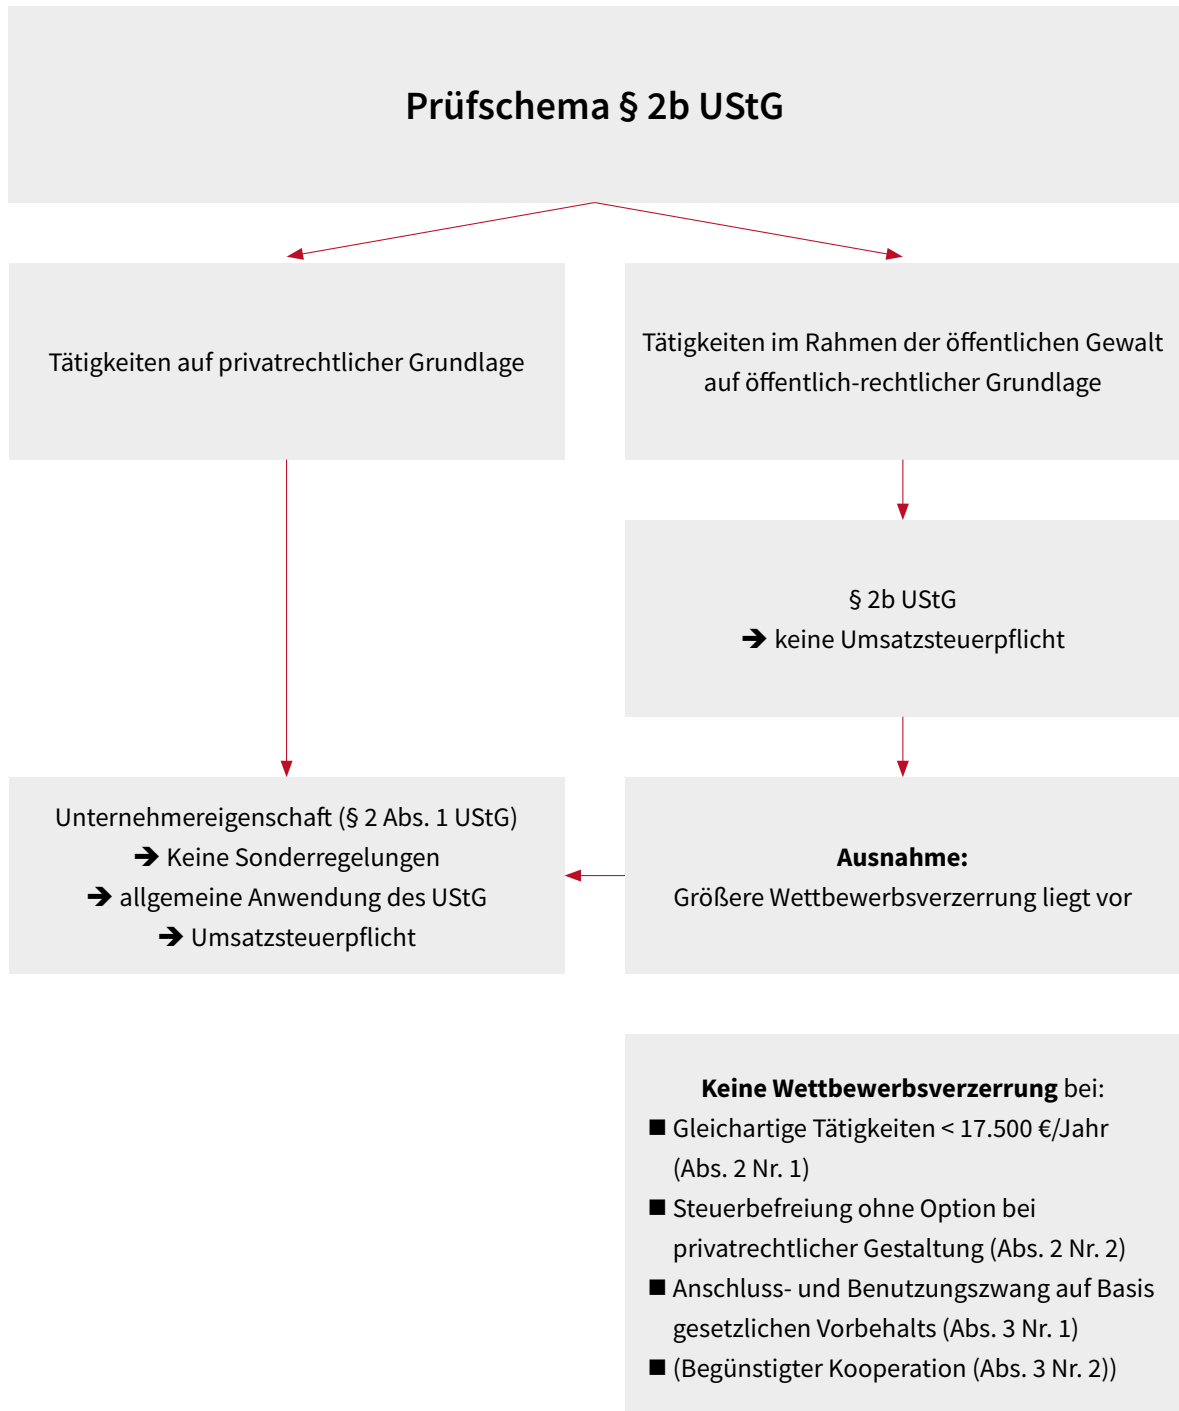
Prüfschema § 2b UStG

Tätigkeiten auf privatrechtlicher Grundlage

Tätigkeiten im Rahmen der öffentlichen Gewalt auf öffentlich-rechtlicher Grundlage

§ 2b UStG
➔ keine Umsatzsteuerpflicht

Unternehmereigenschaft (§ 2 Abs. 1 UStG)
➔ Keine Sonderregelungen
➔ allgemeine Anwendung des UStG
➔ Umsatzsteuerpflicht

**Ausnahme:**
Größere Wettbewerbsverzerrung liegt vor

**Keine Wettbewerbsverzerrung** bei:
■ Gleichartige Tätigkeiten < 17.500 €/Jahr (Abs. 2 Nr. 1)
■ Steuerbefreiung ohne Option bei privatrechtlicher Gestaltung (Abs. 2 Nr. 2)
■ Anschluss- und Benutzungszwang auf Basis gesetzlichen Vorbehalts (Abs. 3 Nr. 1)
■ (Begünstigter Kooperation (Abs. 3 Nr. 2))